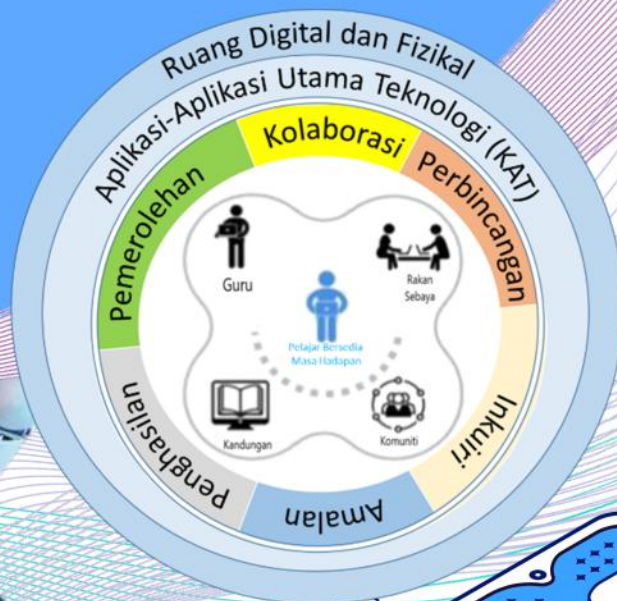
Ruang Digital dan Fizikal

Aplikasi-Aplikasi Utama Teknologi (KAT)

Kolaborasi

Perbincangan

Inkuiri

Amalan

Penghasilan

Pemerolehan

Guru

Rakan Sebaya

Pelajar Bersedia Masa Hadapan

Kandungan

Komuniti